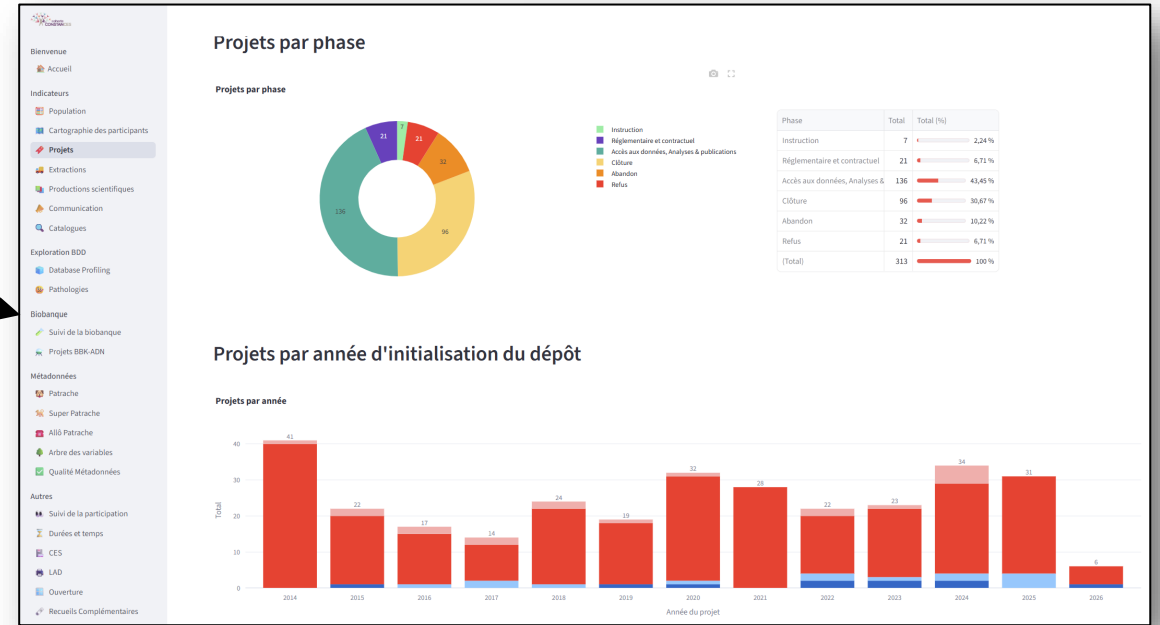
Bienvenue
Accueil

Indicateurs
Population
Cartographie des participants
Projets
Extractions
Productions scientifiques
Communication
Catalogues

Exploration BDD
Database Profiling
Pathologies

Biobanque
Suivi de la biobanque
Projets BBK-ADN

Métadonnées
Patrache
Super Patrache
Allô Patrache
Arbre des variables
Qualité Métadonnées

Autres
Suivi de la participation
Durées et temps
CES
LAD
Ouverture
Recueils Complémentaires

Projets par phase

Projets par phase

7
21
21
32
136
96

Instruction
Réglementaire et contractuel
Accès aux données, Analyses & publications
Clôture
Abandon
Refus

| Phase | Total | Total (%) |
|---|---|---|
| Instruction | 7 | 2,24 % |
| Réglementaire et contractuel | 21 | 6,71 % |
| Accès aux données, Analyses & | 136 | 43,45 % |
| Clôture | 96 | 30,67 % |
| Abandon | 32 | 10,22 % |
| Refus | 21 | 6,71 % |
| (Total) | 313 | 100 % |

Projets par année d'initialisation du dépôt

Projets par année

Total
40
30
20
10
0

41
22
17
14
24
19
32
28
22
23
34
31
6

2014
2015
2016
2017
2018
2019
2020
2021
2022
2023
2024
2025
2026
Année du projet